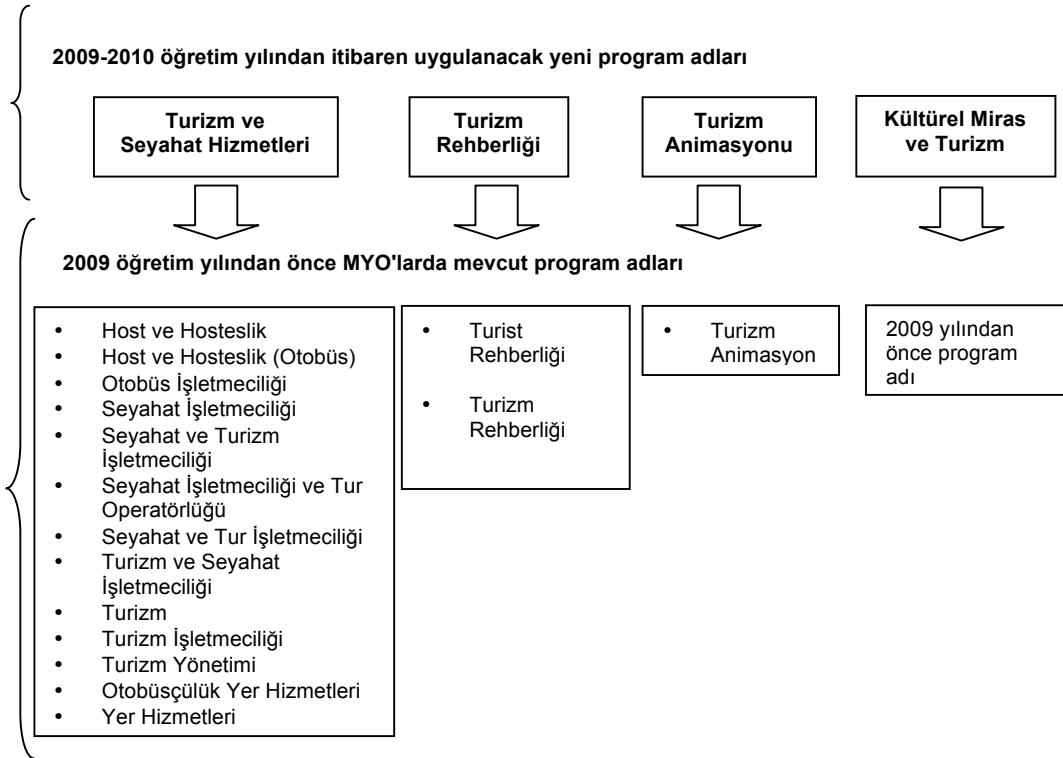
2009-2010 öğretim yılından itibaren uygulanacak yeni program adları

Turizm ve Seyahat Hizmetleri

Turizm Rehberliği

Turizm Animasyonu

Kültürel Miras ve Turizm

2009 öğretim yılından önce MYO'larda mevcut program adları

- Host ve Hosteslik
- Host ve Hosteslik (Otobüs)
- Otobüs İşletmeciliği
- Seyahat İşletmeciliği
- Seyahat ve Turizm İşletmeciliği
- Seyahat İşletmeciliği ve Tur Operatörlüğü
- Seyahat ve Tur İşletmeciliği
- Turizm ve Seyahat İşletmeciliği
- Turizm
- Turizm İşletmeciliği
- Turizm Yönetimi
- Otobüsçülük Yer Hizmetleri
- Yer Hizmetleri

- Turist Rehberliği
- Turizm Rehberliği

- Turizm Animasyon

2009 yılından önce program adı